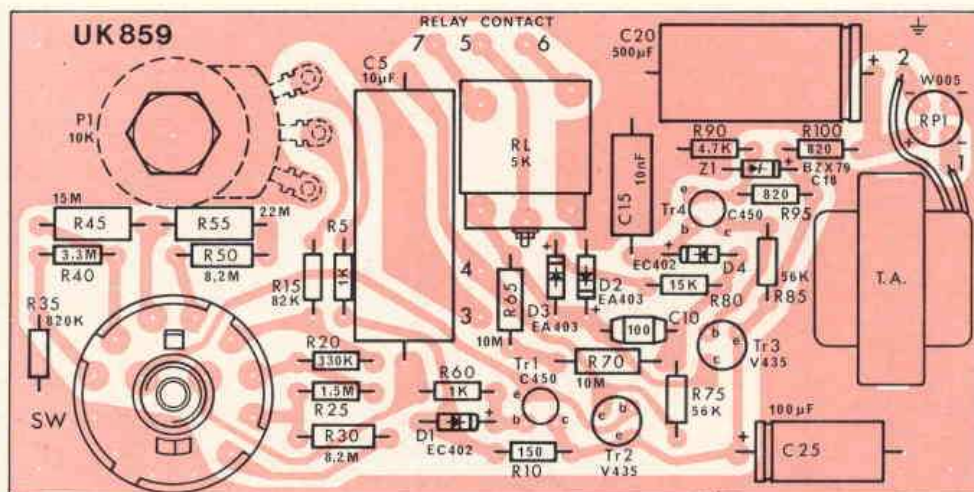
UK859

RELAY CONTACT
7 5 6

C20
500µF

+ 2
W005
RP1
1

C5
10µF

P1
10K

RL
5K

R90
4.7K

R100
820

Z1
BZX79
C18

820
R95

C15
10nF

Tr4
C450
e b c

EC402
D4

15K
R80

56K
R85

T.A.

R45
15M

R55
22M

3.3M
R40

R50
8.2M

R5
1K

R15
82K

4

3

R65
10M

D3
EA403

D2
EA403

100
C10

Tr3
V435
b c e

R35
820K

R20
330K

1.5M
R25

R30
8.2M

R60
1K

D1
EC402

Tr1
C450
e b c

R70
10M

R75
56K

Tr2
V435
b c e

150
R10

100µF
C25

SW